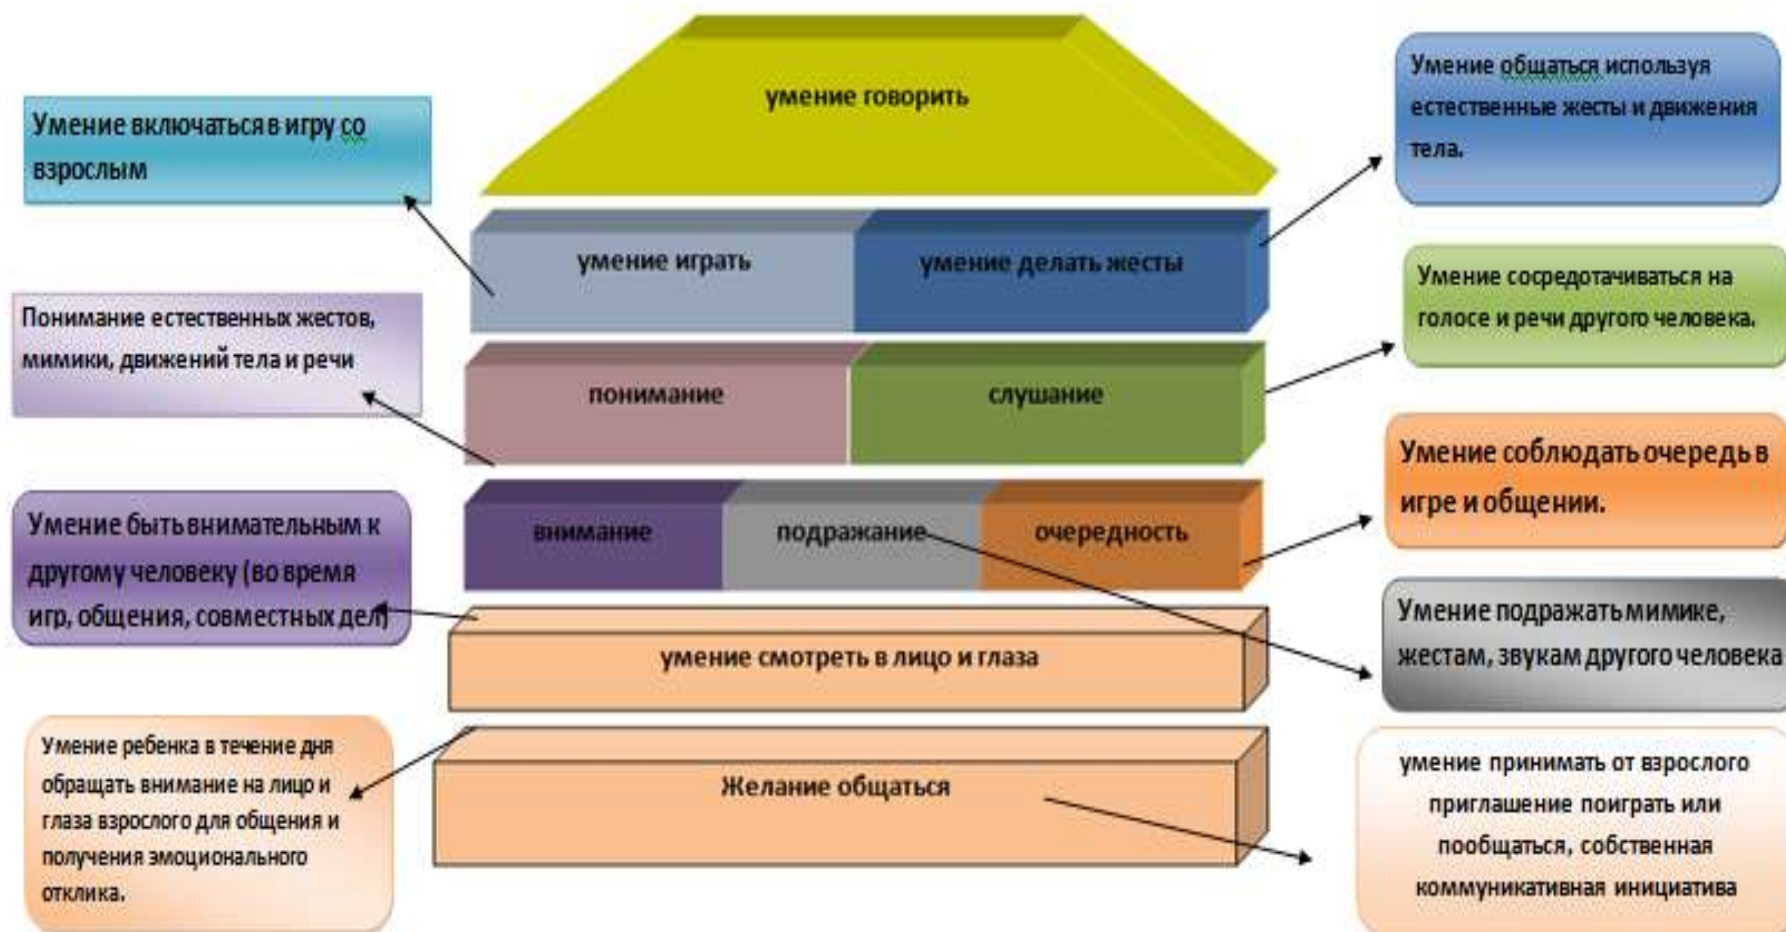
Умение включаться в игру со взрослым

умение говорить

Умение общаться используя естественные жесты и движения тела.

умение играть

умение делать жесты

Понимание естественных жестов, мимики, движений тела и речи

Умение сосредотачиваться на голосе и речи другого человека.

понимание

слушание

Умение соблюдать очередь в игре и общении.

Умение быть внимательным к другому человеку (во время игр, общения, совместных дел)

внимание

подражание

очередность

Умение подражать мимике, жестам, звукам другого человека

умение смотреть в лицо и глаза

Умение ребенка в течение дня обращать внимание на лицо и глаза взрослого для общения и получения эмоционального отклика.

Желание общаться

умение принимать от взрослого приглашение поиграть или пообщаться, собственная коммуникативная инициатива